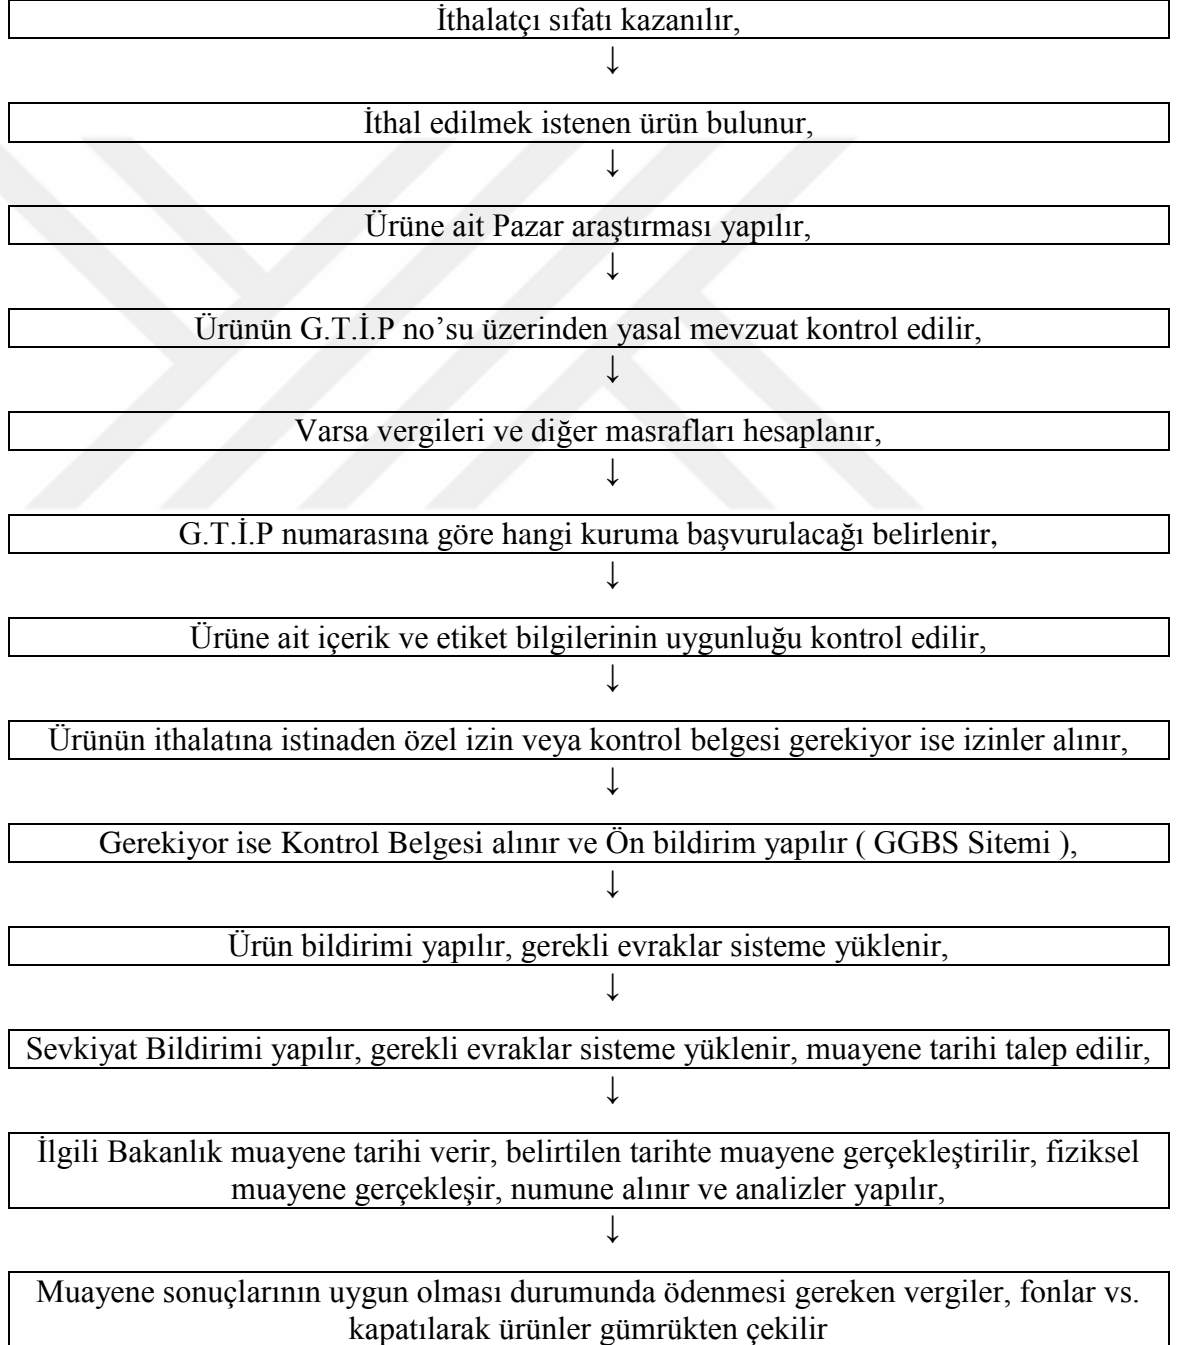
İthalatçı sıfatı kazanılır,

↓

İthal edilmek istenen ürün bulunur,

↓

Ürüne ait Pazar araştırması yapılır,

↓

Ürünün G.T.İ.P no'su üzerinden yasal mevzuat kontrol edilir,

↓

Varsa vergileri ve diğer masrafları hesaplanır,

↓

G.T.İ.P numarasına göre hangi kuruma başvurulacağı belirlenir,

↓

Ürüne ait içerik ve etiket bilgilerinin uygunluğu kontrol edilir,

↓

Ürünün ithalatına istinaden özel izin veya kontrol belgesi gerekiyor ise izinler alınır,

↓

Gerekiyor ise Kontrol Belgesi alınır ve Ön bildirim yapılır ( GGBS Sitemi ),

↓

Ürün bildirimi yapılır, gerekli evraklar sisteme yüklenir,

↓

Sevkiyat Bildirimi yapılır, gerekli evraklar sisteme yüklenir, muayene tarihi talep edilir,

↓

İlgili Bakanlık muayene tarihi verir, belirtilen tarihte muayene gerçekleştirilir, fiziksel muayene gerçekleşir, numune alınır ve analizler yapılır,

↓

Muayene sonuçlarının uygun olması durumunda ödenmesi gereken vergiler, fonlar vs. kapatılarak ürünler gümrükten çekilir